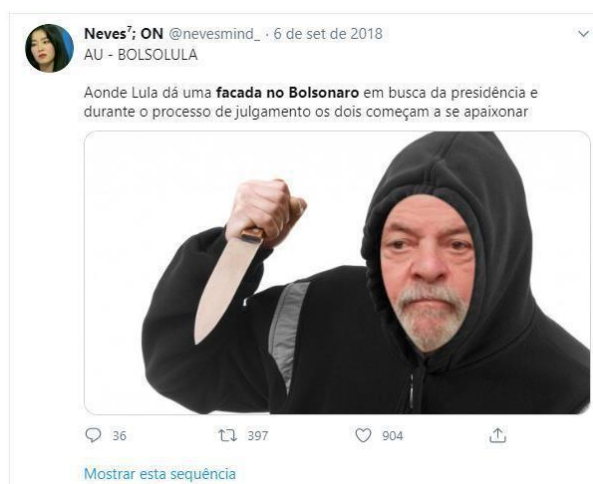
Neves⁷; ON @nevesmind_ · 6 de set de 2018
AU - BOLSOLULA

Aonde Lula dá uma facada no Bolsonaro em busca da presidência e durante o processo de julgamento os dois começam a se apaixonar

36 397 904

Mostrar esta sequência